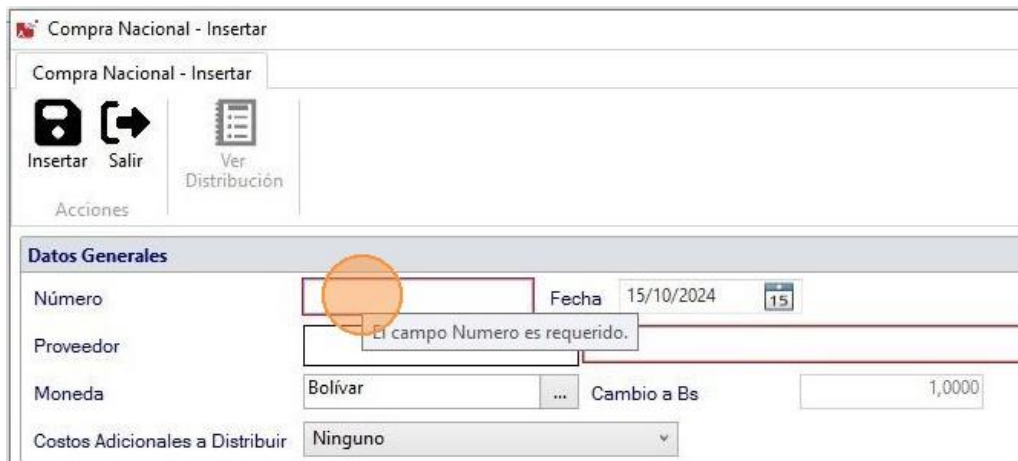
Compra Nacional - Insertar

Compra Nacional - Insertar

Insertar Salir

Ver Distribución

Acciones

Datos Generales

Número

Fecha 15/10/2024 15

Proveedor

El campo Numero es requerido.

Moneda Bolívar ... Cambio a Bs 1,0000

Costos Adicionales a Distribuir Ninguno